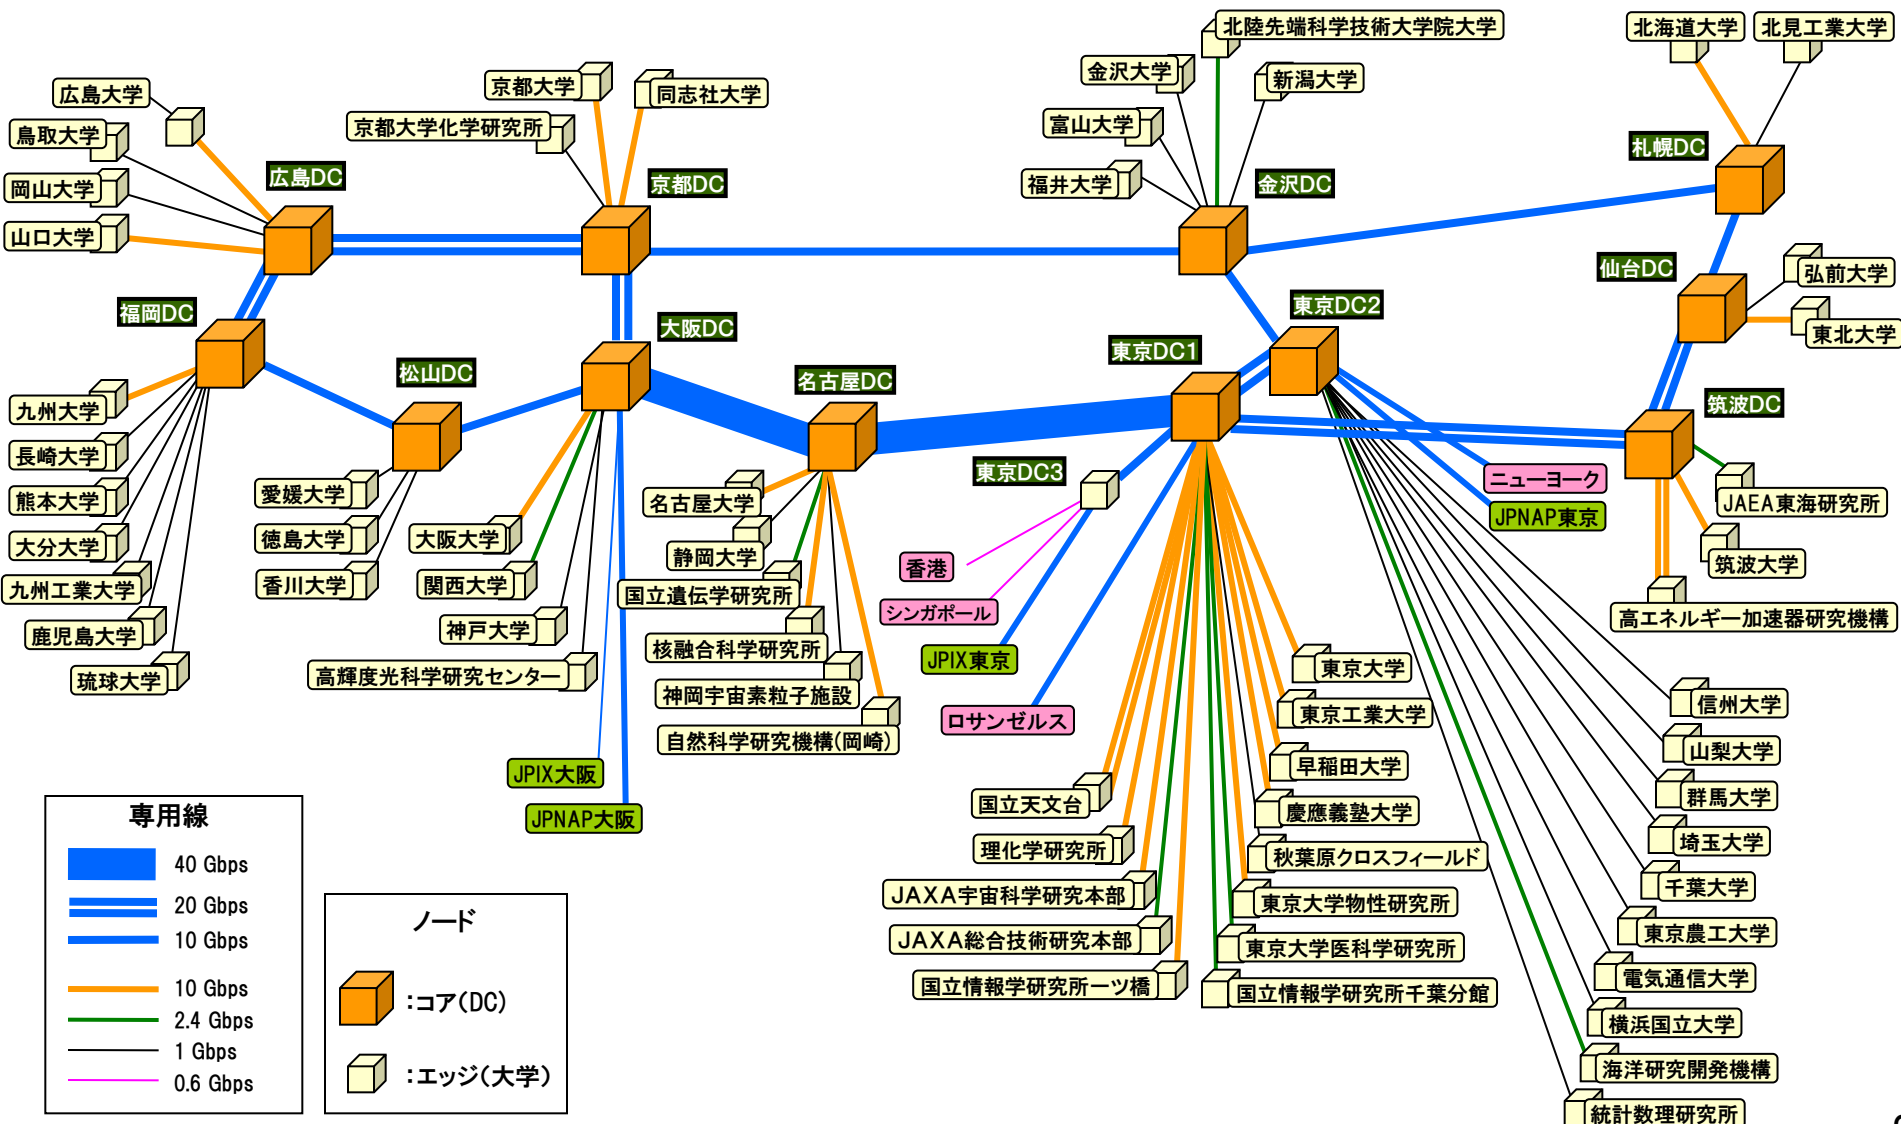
広島大学
鳥取大学
岡山大学
山口大学
広島DC
京都大学
同志社大学
京都大学化学研究所
京都DC
北陸先端科学技術大学院大学
金沢大学
新潟大学
富山大学
福井大学
金沢DC
北海道大学
北見工業大学
札幌DC
福岡DC
松山DC
大阪DC
名古屋DC
東京DC1
東京DC2
仙台DC
弘前大学
東北大学
筑波DC
九州大学
長崎大学
熊本大学
大分大学
九州工業大学
鹿児島大学
琉球大学
愛媛大学
徳島大学
香川大学
大阪大学
関西大学
神戸大学
高輝度光科学研究センター
名古屋大学
静岡大学
国立遺伝学研究所
核融合科学研究所
神岡宇宙素粒子施設
自然科学研究機構(岡崎)
東京DC3
香港
シンガポール
JPIX東京
ロサンゼルス
ニューヨーク
JPNAP東京
JAEA東海研究所
筑波大学
高エネルギー加速器研究機構
東京大学
東京工業大学
早稲田大学
慶應義塾大学
秋葉原クロスフィールド
東京大学物性研究所
東京大学医科学研究所
国立情報学研究所千葉分館
信州大学
山梨大学
群馬大学
埼玉大学
千葉大学
東京農工大学
電気通信大学
横浜国立大学
海洋研究開発機構
統計数理研究所
国立天文台
理化学研究所
JAXA宇宙科学研究本部
JAXA総合技術研究本部
国立情報学研究所一ツ橋
JPIX大阪
JPNAP大阪
専用線
40 Gbps
20 Gbps
10 Gbps
10 Gbps
2.4 Gbps
1 Gbps
0.6 Gbps
ノード
:コア(DC)
:エッジ(大学)